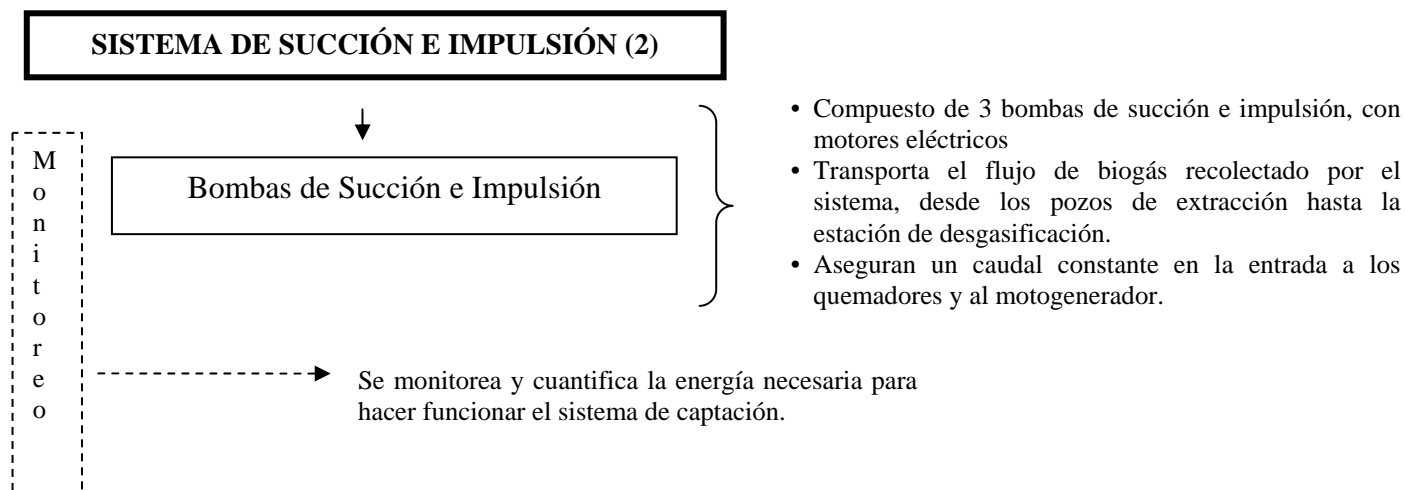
SISTEMA DE SUCCIÓN E IMPULSIÓN (2)

M
o
n
i
t
o
r
e
o

Bombas de Succión e Impulsión

• Compuesto de 3 bombas de succión e impulsión, con motores eléctricos
• Transporta el flujo de biogás recolectado por el sistema, desde los pozos de extracción hasta la estación de desgasificación.
• Aseguran un caudal constante en la entrada a los quemadores y al motogenerador.

Se monitorea y cuantifica la energía necesaria para hacer funcionar el sistema de captación.